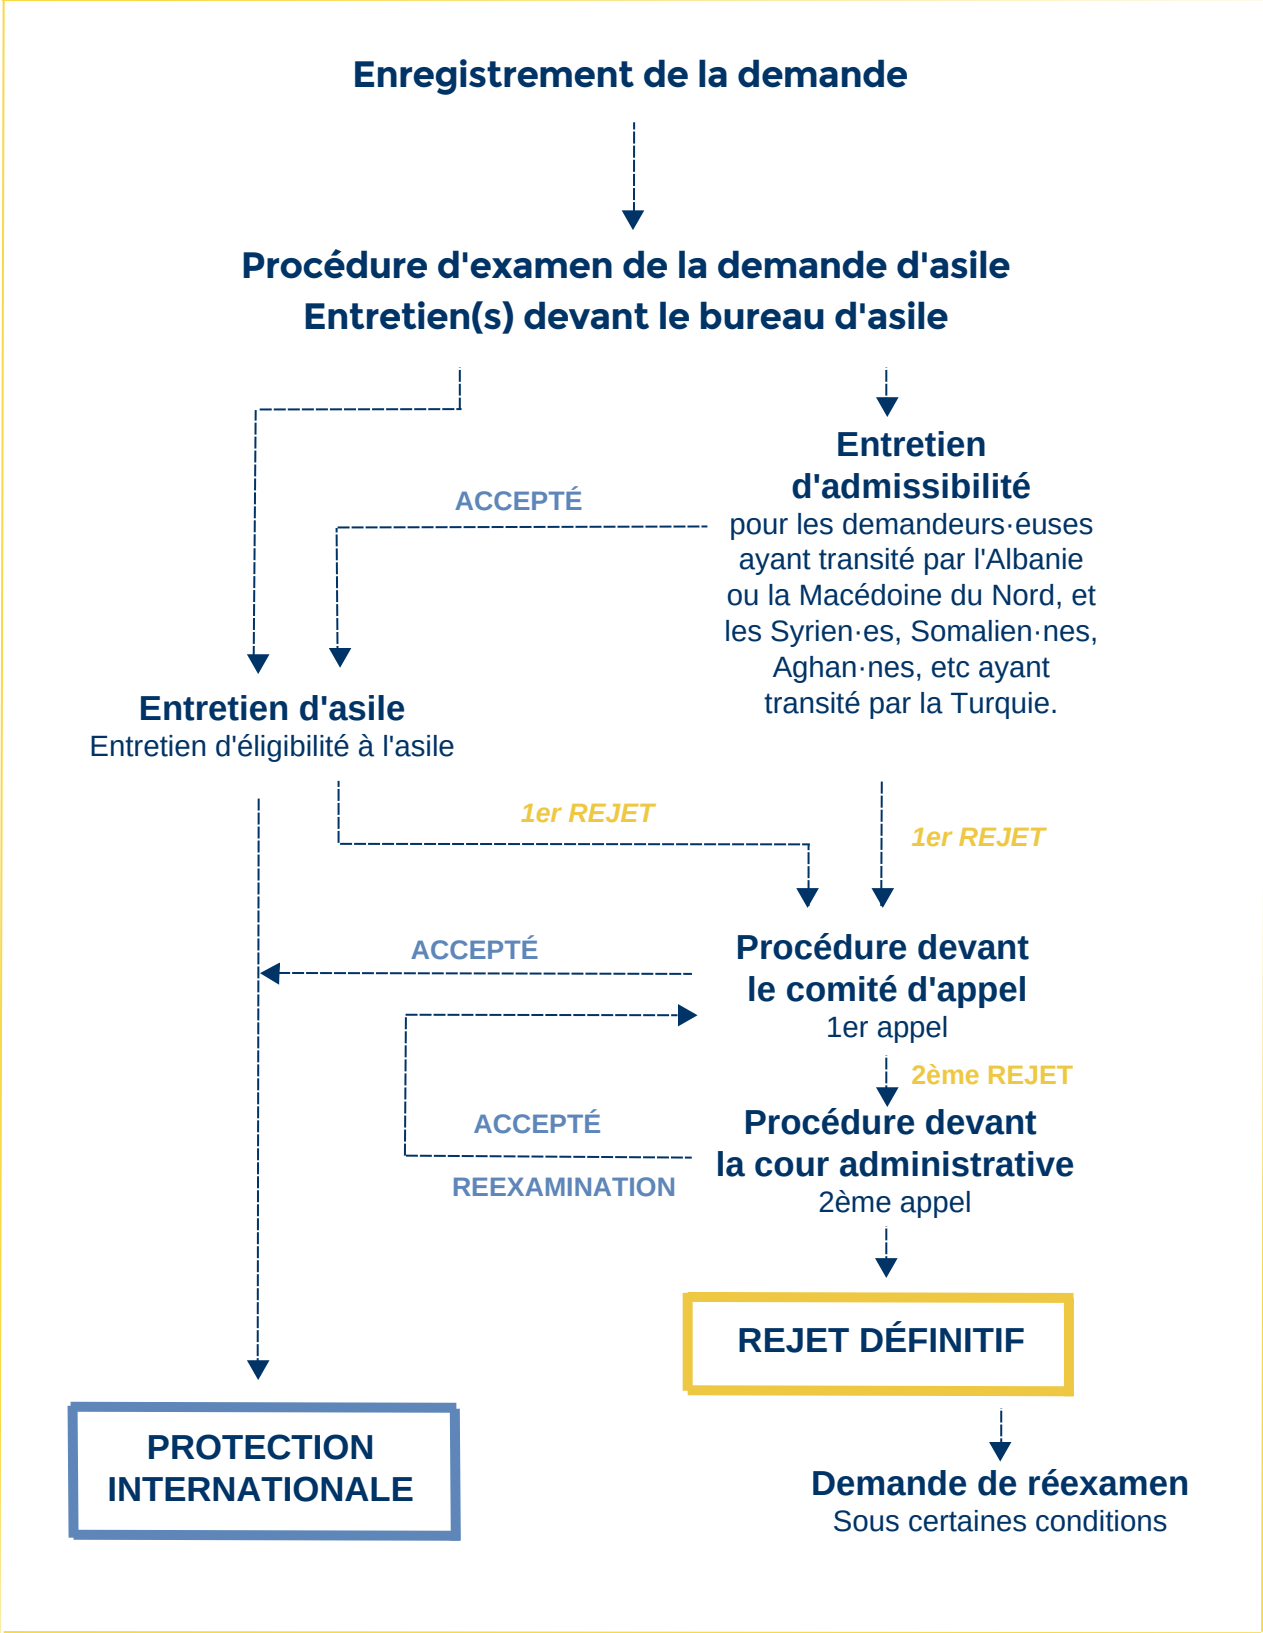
Enregistrement de la demande

Procédure d'examen de la demande d'asile
Entretien(s) devant le bureau d'asile

Entretien d'admissibilité
pour les demandeurs·euses ayant transité par l'Albanie ou la Macédoine du Nord, et les Syrien·es, Somalien·nes, Aghan·nes, etc ayant transité par la Turquie.

ACCEPTÉ

Entretien d'asile
Entretien d'éligibilité à l'asile

1er REJET

1er REJET

ACCEPTÉ

Procédure devant le comité d'appel
1er appel

2ème REJET

ACCEPTÉ

Procédure devant la cour administrative
2ème appel

REEXAMINATION

REJET DÉFINITIF

PROTECTION INTERNATIONALE

Demande de réexamen
Sous certaines conditions